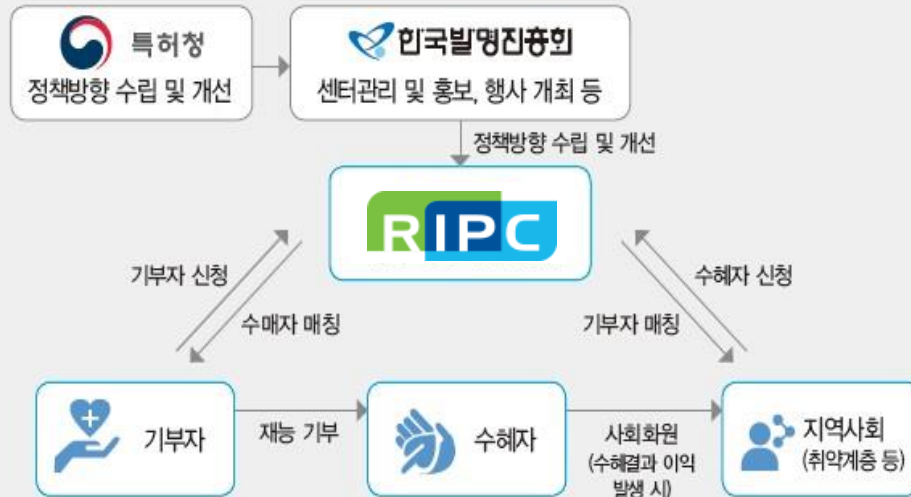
특허청
정책방향 수립 및 개선

한국발명진흥회
센터관리 및 홍보, 행사 개최 등

정책방향 수립 및 개선

RIPC

기부자 신청

수매자 매칭

수혜자 신청

기부자 매칭

기부자

재능 기부

수혜자

사회화원
(수혜결과 이익
발생 시)

지역사회
(취약계층 등)